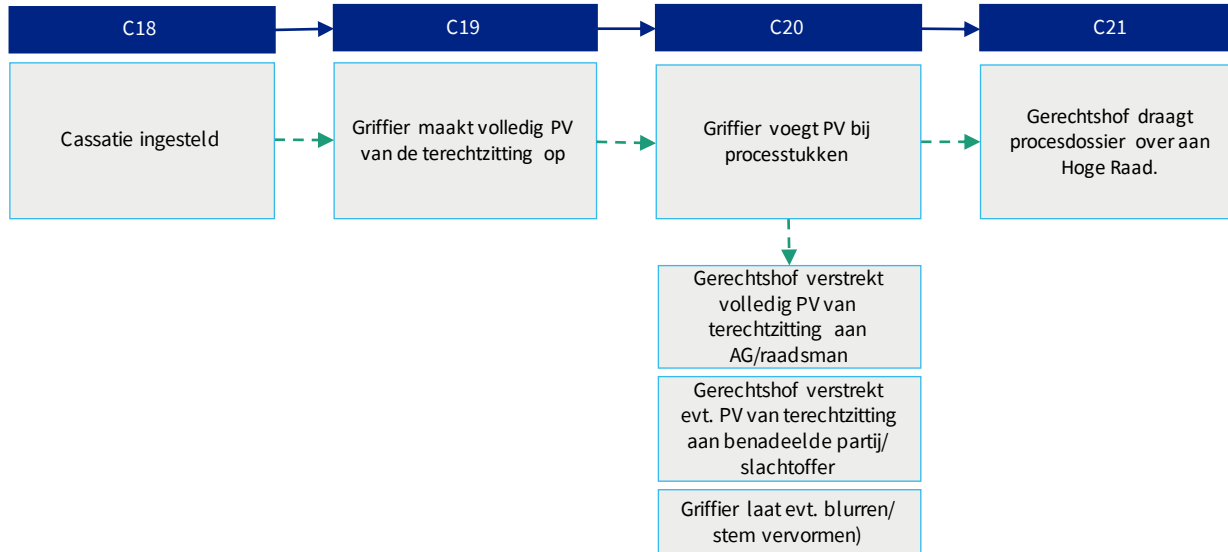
C18

C19

C20

C21

Cassatie ingesteld

Griffier maakt volledig PV van de terechtzitting op

Griffier voegt PV bij processtukken

Gerechtshof draagt procesdossier over aan Hoge Raad.

Gerechtshof verstrekt volledig PV van terechtzitting aan AG/raadsman

Gerechtshof verstrekt evt. PV van terechtzitting aan benadeelde partij/ slachtoffer

Griffier laat evt. blurren/ stem vervormen)